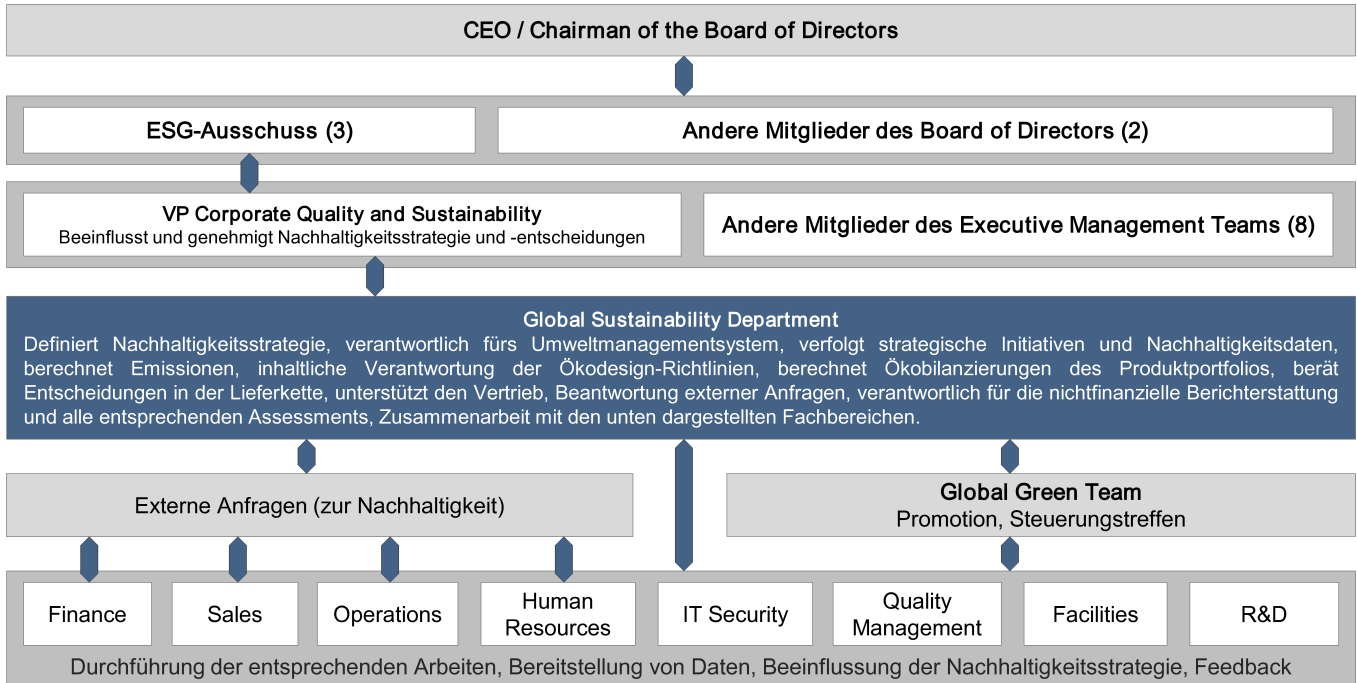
CEO / Chairman of the Board of Directors

ESG-Ausschuss (3)

Andere Mitglieder des Board of Directors (2)

VP Corporate Quality and Sustainability
Beeinflusst und genehmigt Nachhaltigkeitsstrategie und -entscheidungen

Andere Mitglieder des Executive Management Teams (8)

Global Sustainability Department
Definiert Nachhaltigkeitsstrategie, verantwortlich fürs Umweltmanagementsystem, verfolgt strategische Initiativen und Nachhaltigkeitsdaten, berechnet Emissionen, inhaltliche Verantwortung der Ökodesign-Richtlinien, berechnet Ökobilanzierungen des Produktportfolios, berät Entscheidungen in der Lieferkette, unterstützt den Vertrieb, Beantwortung externer Anfragen, verantwortlich für die nichtfinanzielle Berichterstattung und alle entsprechenden Assessments, Zusammenarbeit mit den unten dargestellten Fachbereichen.

Externe Anfragen (zur Nachhaltigkeit)

Global Green Team
Promotion, Steuerungstreffen

Finance

Sales

Operations

Human Resources

IT Security

Quality Management

Facilities

R&D

Durchführung der entsprechenden Arbeiten, Bereitstellung von Daten, Beeinflussung der Nachhaltigkeitsstrategie, Feedback